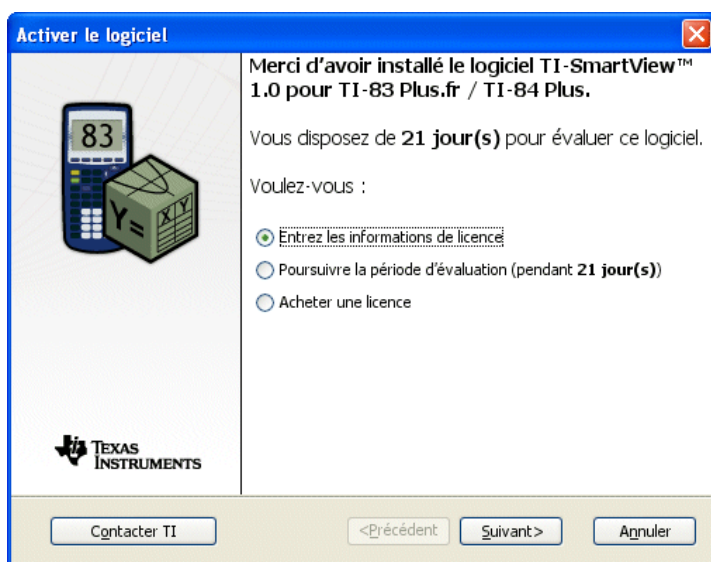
Activer le logiciel

83

Y=

X Y

Texas Instruments

Merci d'avoir installé le logiciel TI-SmartView™ 1.0 pour TI-83 Plus.fr / TI-84 Plus.

Vous disposez de **21 jour(s)** pour évaluer ce logiciel.

Voulez-vous :

Entrez les informations de licence

Poursuivre la période d'évaluation (pendant **21 jour(s)**)

Acheter une licence

Contacter TI

<Précédent

Suivant>

Annuler